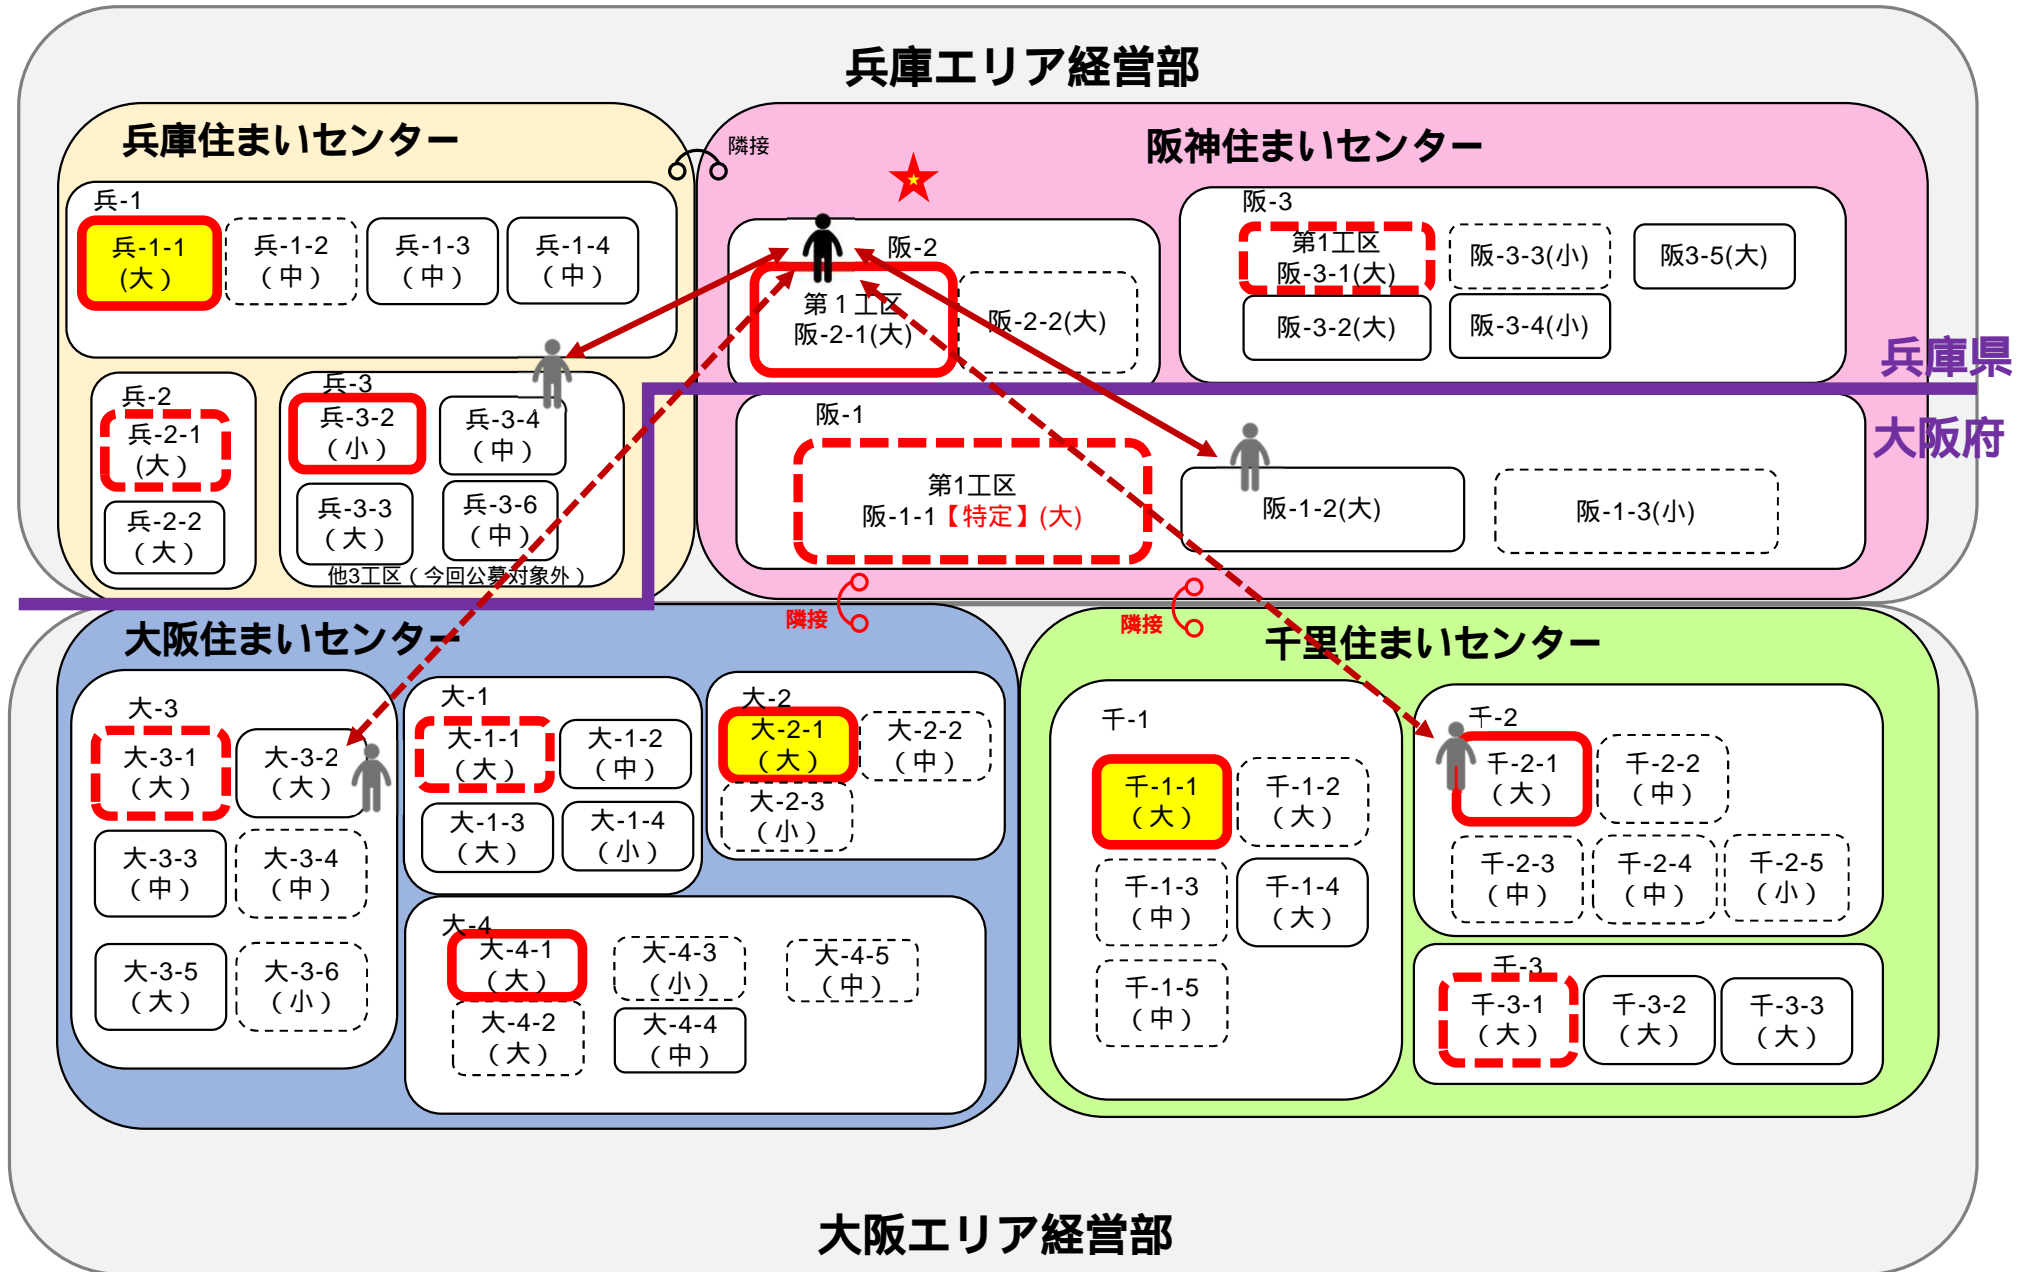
兵庫エリア経営部

兵庫住まいセンター

隣接

阪神住まいセンター

兵-1
兵-1-1（大）
兵-1-2（中）
兵-1-3（中）
兵-1-4（中）

兵-2
兵-2-1（大）
兵-2-2（大）

兵-3
兵-3-2（小）
兵-3-4（中）
兵-3-3（大）
兵-3-6（中）
他3工区（今回公募対象外）

阪-2
第１工区 阪-2-1(大)
阪-2-2(大)

阪-3
第1工区 阪-3-1(大)
阪-3-3(小)
阪3-5(大)
阪-3-2(大)
阪-3-4(小)

兵庫県
大阪府

阪-1
第1工区 阪-1-1【特定】(大)
阪-1-2(大)
阪-1-3(小)

隣接
隣接

大阪住まいセンター

千里住まいセンター

大-3
大-3-1（大）
大-3-2（大）
大-3-3（中）
大-3-4（中）
大-3-5（大）
大-3-6（小）

大-1
大-1-1（大）
大-1-2（中）
大-1-3（大）
大-1-4（小）

大-2
大-2-1（大）
大-2-2（中）
大-2-3（小）

大-4
大-4-1（大）
大-4-3（小）
大-4-5（中）
大-4-2（大）
大-4-4（中）

千-1
千-1-1（大）
千-1-2（大）
千-1-3（中）
千-1-4（大）
千-1-5（中）

千-2
千-2-1（大）
千-2-2（中）
千-2-3（中）
千-2-4（中）
千-2-5（小）

千-3
千-3-1（大）
千-3-2（大）
千-3-3（大）

大阪エリア経営部